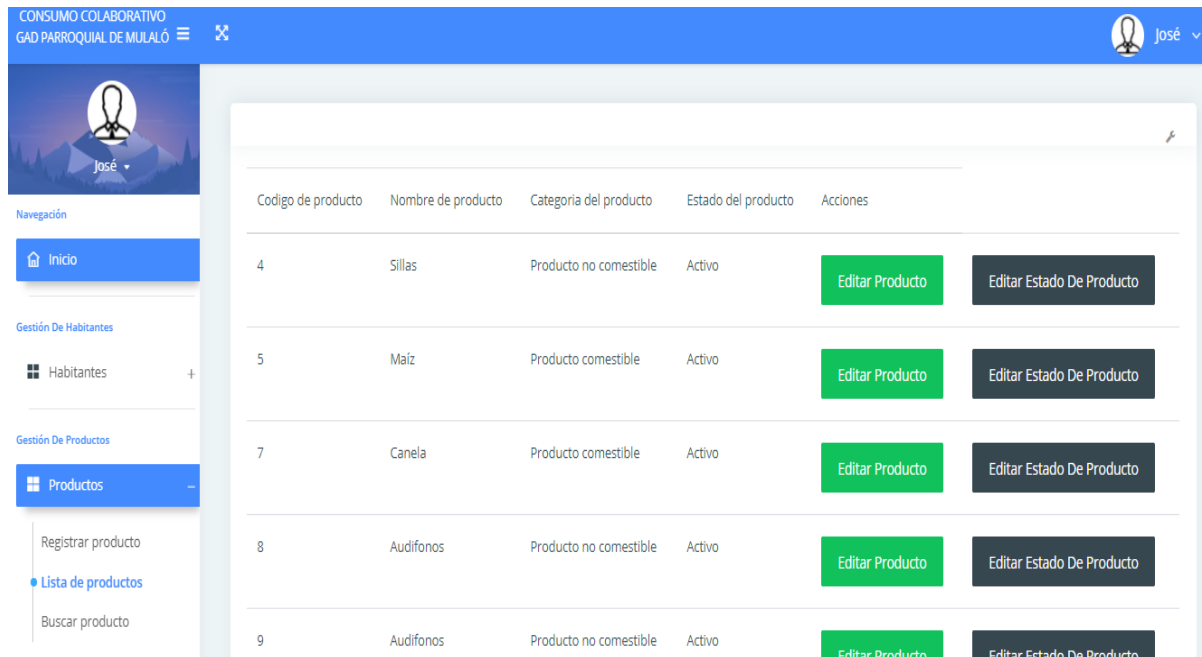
CONSUMO COLABORATIVO
GAD PARROQUIAL DE MULALÓ

José

José

Navegación

Inicio

Gestión De Habitantes

Habitantes +

Gestión De Productos

Productos –

Registrar producto

Lista de productos

Buscar producto

| Codigo de producto | Nombre de producto | Categoria del producto | Estado del producto | Acciones | |
|---|---|---|---|---|---|
| 4 | Sillas | Producto no comestible | Activo | Editar Producto | Editar Estado De Producto |
| 5 | Maíz | Producto comestible | Activo | Editar Producto | Editar Estado De Producto |
| 7 | Canela | Producto comestible | Activo | Editar Producto | Editar Estado De Producto |
| 8 | Audifonos | Producto no comestible | Activo | Editar Producto | Editar Estado De Producto |
| 9 | Audifonos | Producto no comestible | Activo | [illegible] | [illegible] |